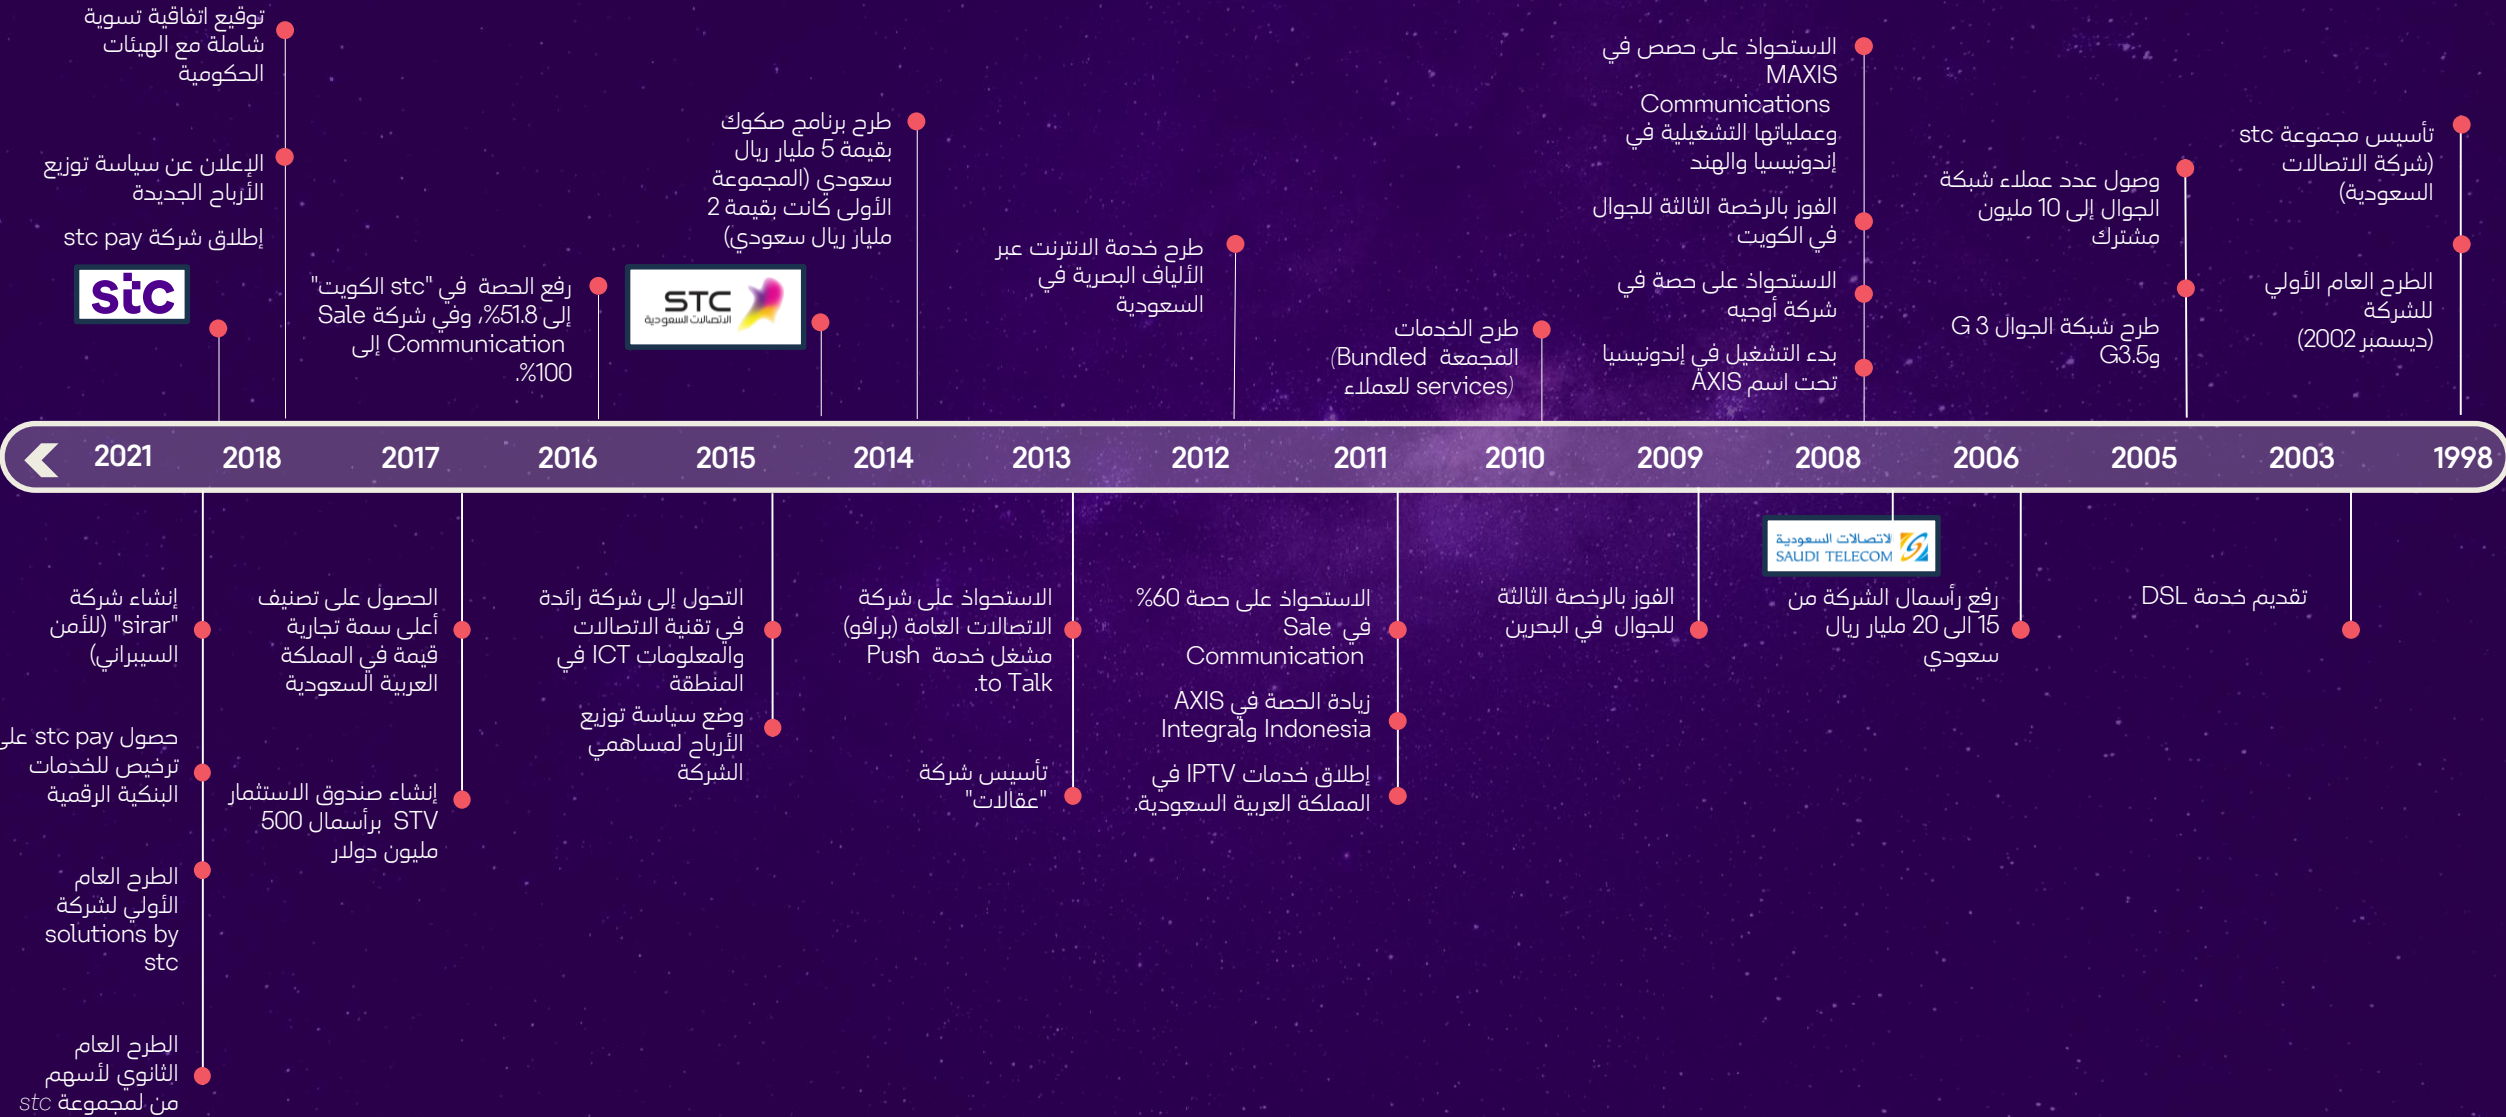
تأسيس مجموعة stc (شركة الاتصالات السعودية)

الطرح العام الأولي للشركة (ديسمبر 2002)

وصول عدد عملاء شبكة الجوال إلى 10 مليون مشترك

طرح شبكة الجوال G 3 وG3.5

الاستحواذ على حصص في MAXIS Communications وعملياتها التشغيلية في إندونيسيا والهند

الفوز بالرخصة الثالثة للجوال في الكويت

الاستحواذ على حصة في شركة أوجيه

بدء التشغيل في إندونيسيا تحت اسم AXIS

طرح الخدمات المجمعة (Bundled services للعملاء)

طرح خدمة الانترنت عبر الألياف البصرية في السعودية

طرح برنامج صكوك بقيمة 5 مليار ريال سعودي (المجموعة الأولى كانت بقيمة 2 مليار ريال سعودي)

STC الاتصالات السعودية

رفع الحصة في "stc الكويت" إلى 51.8% وفي شركة Sale Communication إلى 100%.

توقيع اتفاقية تسوية شاملة مع الهيئات الحكومية

الإعلان عن سياسة توزيع الأرباح الجديدة

إطلاق شركة stc pay

stc

2021 2018 2017 2016 2015 2014 2013 2012 2011 2010 2009 2008 2006 2005 2003 1998

الاتصالات السعودية SAUDI TELECOM

إنشاء شركة "sirar" (للأمن السيبراني)

حصول stc pay على ترخيص للخدمات البنكية الرقمية

الطرح العام الأولي لشركة solutions by stc

الطرح العام الثانوي لأسهم من لمجموعة stc

الحصول على تصنيف أعلى سمة تجارية قيمة في المملكة العربية السعودية

إنشاء صندوق الاستثمار STV برأسمال 500 مليون دولار

التحول إلى شركة رائدة في تقنية الاتصالات والمعلومات ICT في المنطقة

وضع سياسة توزيع الأرباح لمساهمي الشركة

الاستحواذ على شركة الاتصالات العامة (برافو) مشغل خدمة Push to Talk.

تأسيس شركة "عقالات"

الاستحواذ على حصة 60% في Sale Communication

زيادة الحصة في AXIS Integral Indonesia

إطلاق خدمات IPTV في المملكة العربية السعودية.

الفوز بالرخصة الثالثة للجوال في البحرين

رفع رأسمال الشركة من 15 الى 20 مليار ريال سعودي

تقديم خدمة DSL